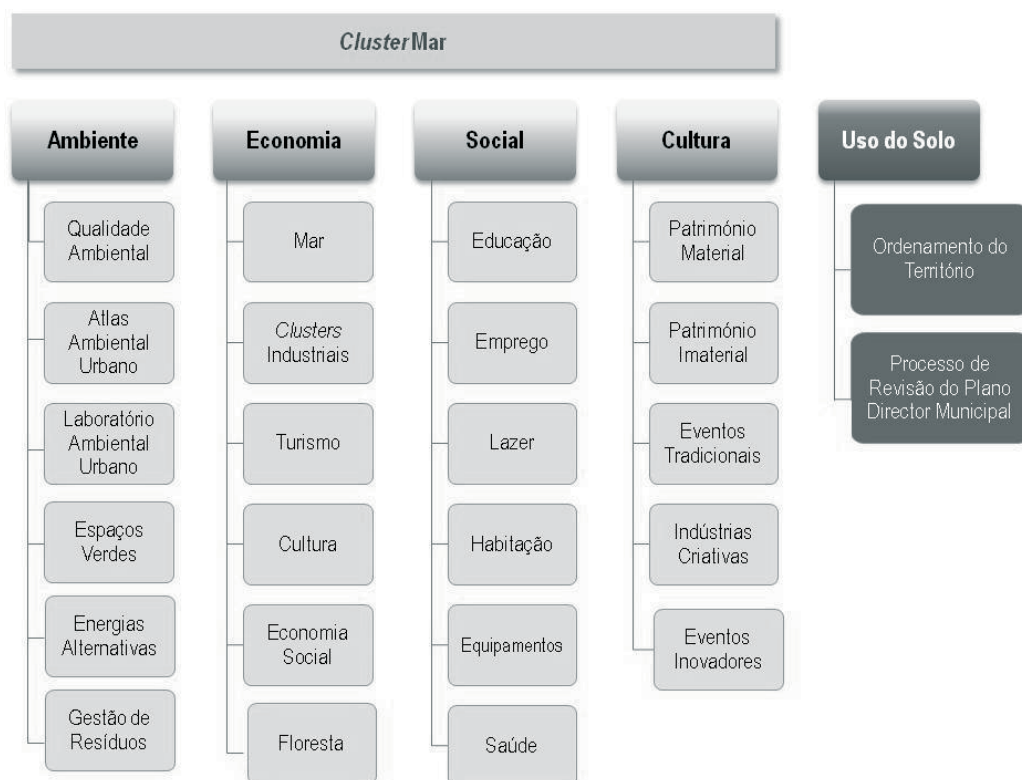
*Cluster* Mar

Ambiente

Qualidade Ambiental

Atlas Ambiental Urbano

Laboratório Ambiental Urbano

Espaços Verdes

Energias Alternativas

Gestão de Resíduos

Economia

Mar

*Clusters* Industriais

Turismo

Cultura

Economia Social

Floresta

Social

Educação

Emprego

Lazer

Habitação

Equipamentos

Saúde

Cultura

Património Material

Património Imaterial

Eventos Tradicionais

Indústrias Criativas

Eventos Inovadores

Uso do Solo

Ordenamento do Território

Processo de Revisão do Plano Director Municipal